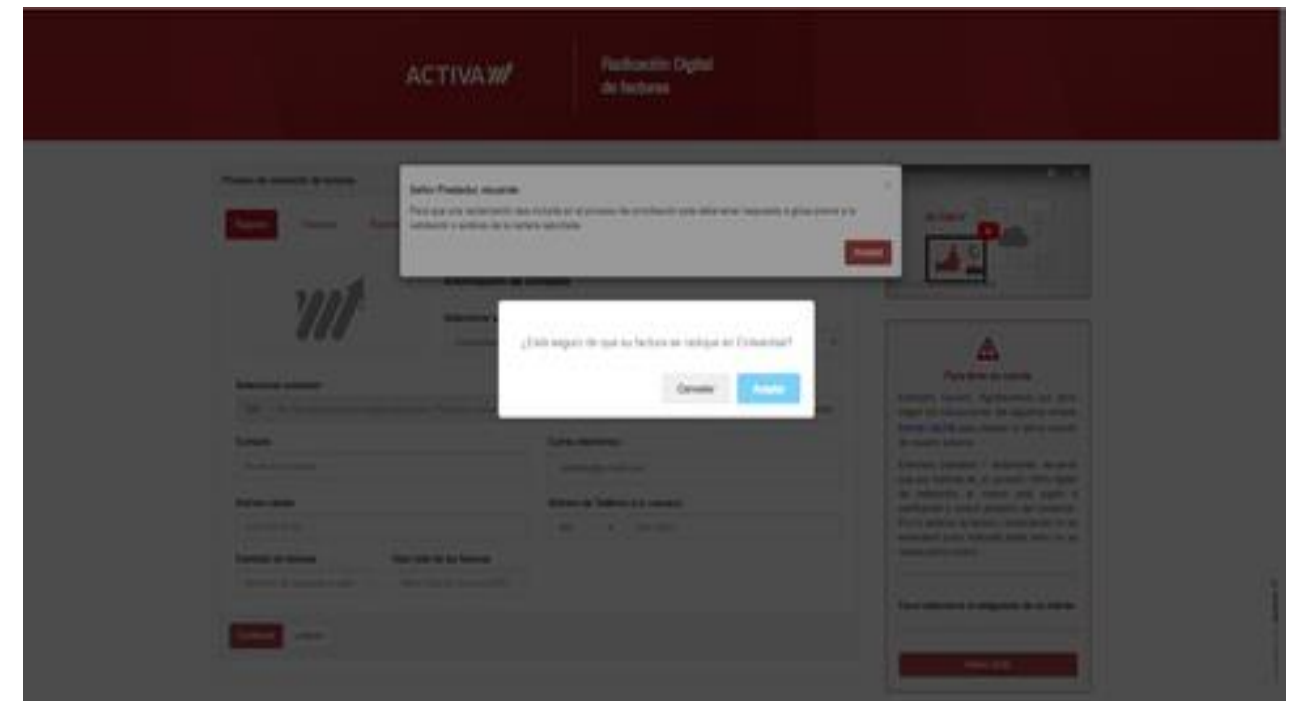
ACTIVA

Radicación Digital de facturas

Proceso de radicación de facturas

Señor Prestador, recuerde:

Para que una radicación sea incluida en el proceso de producción debe abstenerse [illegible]

Aceptar

Información de contacto

¿Está seguro de que su factura se radique en Colsanitas?

Cancelar

Aceptar

Seleccione prestador

Contacto

Correo electrónico

Número celular

Número de Teléfono

Cantidad de facturas

Valor total de las facturas

Continuar

Limpiar

Para tener en cuenta

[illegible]